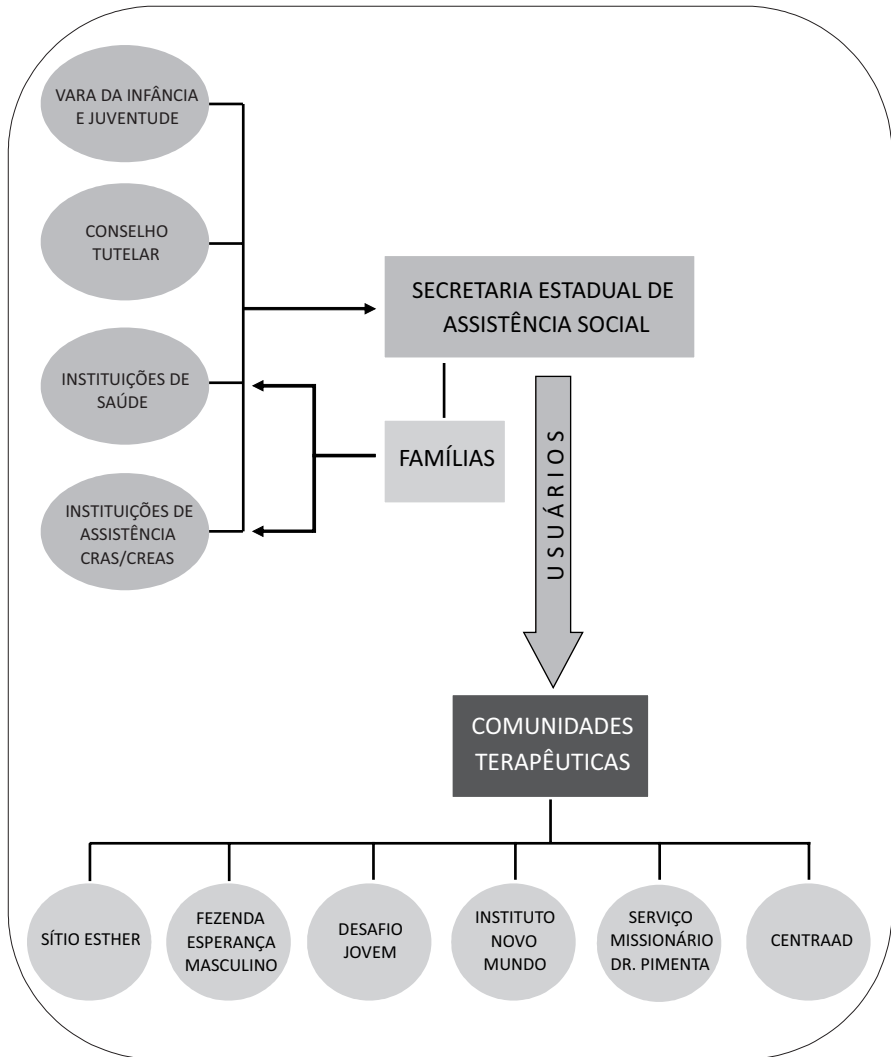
VARA DA INFÂNCIA E JUVENTUDE

CONSELHO TUTELAR

INSTITUIÇÕES DE SAÚDE

INSTITUIÇÕES DE ASSISTÊNCIA CRAS/CREAS

SECRETARIA ESTADUAL DE ASSISTÊNCIA SOCIAL

FAMÍLIAS

USUÁRIOS

COMUNIDADES TERAPÊUTICAS

SÍTIO ESTHER

FEZENDA ESPERANÇA MASCULINO

DESAFIO JOVEM

INSTITUTO NOVO MUNDO

SERVIÇO MISSIONÁRIO DR. PIMENTA

CENTRAAD